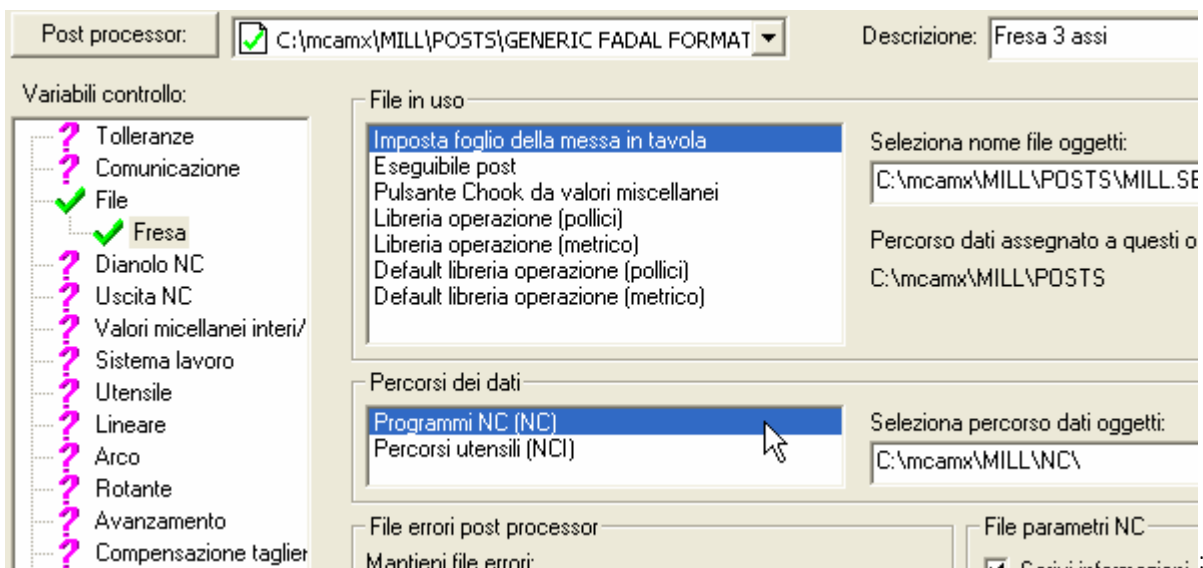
Post processor: C:\mcamx\MILL\POSTS\GENERIC FADAL FORMAT

Descrizione: Fresa 3 assi

Variabili controllo:

Tolleranze
Comunicazione
File
Fresa
Dianolo NC
Uscita NC
Valori micellanei interi/
Sistema lavoro
Utensile
Lineare
Arco
Rotante
Avanzamento
Compensazione taglier

File in uso

Imposta foglio della messa in tavola
Eseguibile post
Pulsante Chook da valori miscellanei
Libreria operazione (pollici)
Libreria operazione (metrico)
Default libreria operazione (pollici)
Default libreria operazione (metrico)

Seleziona nome file oggetti:
C:\mcamx\MILL\POSTS\MILL.SE

Percorso dati assegnato a questi o
C:\mcamx\MILL\POSTS

Percorsi dei dati

Programmi NC (NC)
Percorsi utensili (NCI)

Seleziona percorso dati oggetti:
C:\mcamx\MILL\NC\

File errori post processor

Mantieni file errori:

File parametri NC

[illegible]